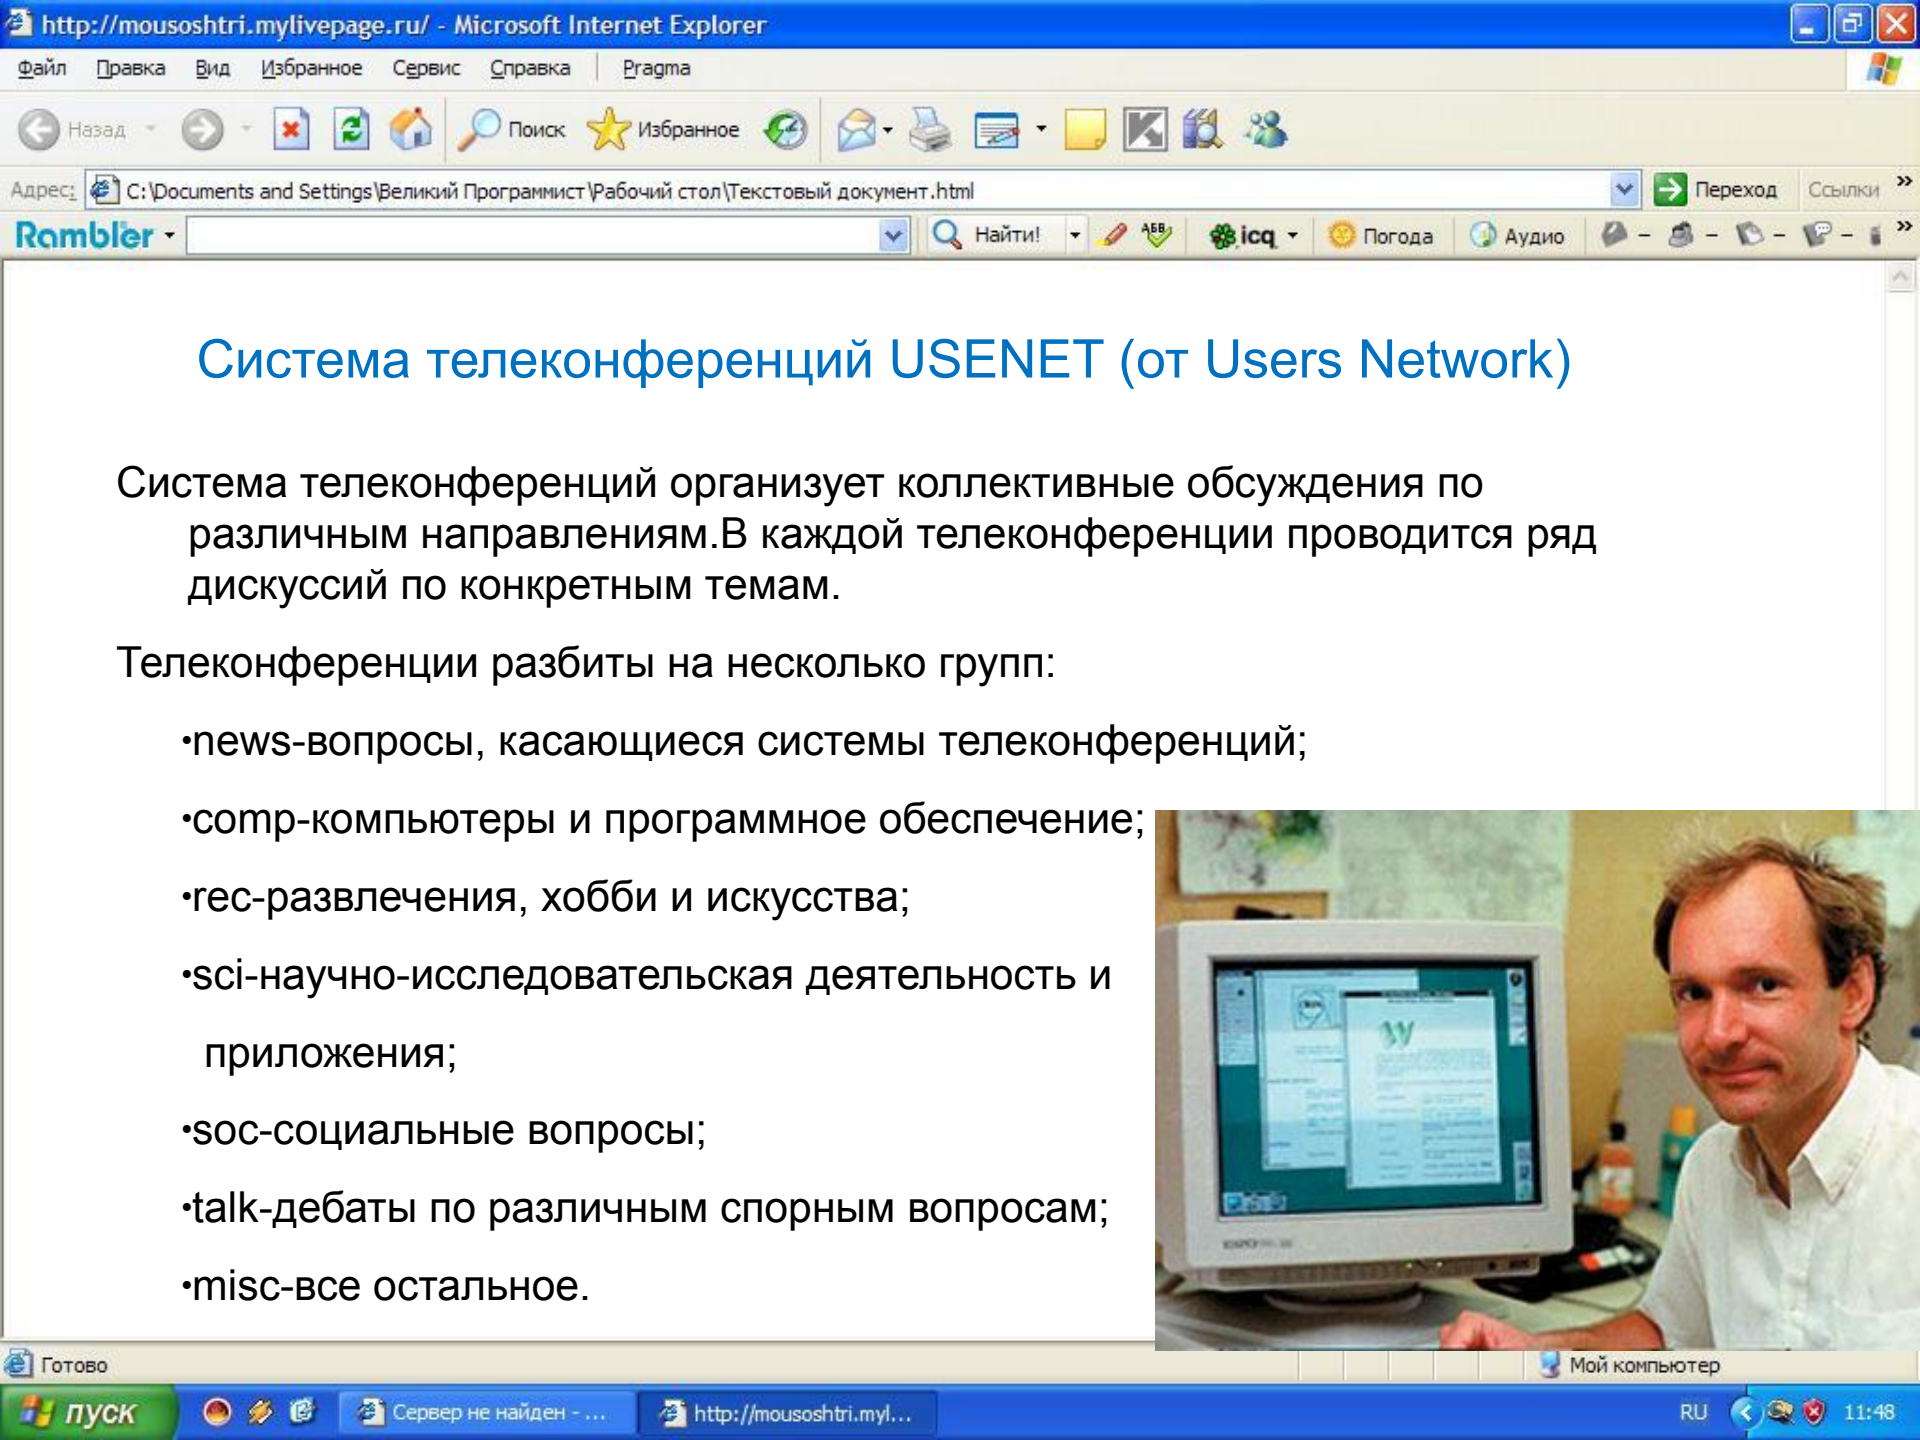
http://mousoshtri.mylivepage.ru/ - Microsoft Internet Explorer

Файл Правка Вид Избранное Сервис Справка Pragma

Назад Поиск Избранное

Адрес: C:\Documents and Settings\Великий Программист\Рабочий стол\Текстовый документ.html Переход Ссылки

Rambler Найти! icq Погода Аудио

Система телеконференций USENET (от Users Network)

Система телеконференций организует коллективные обсуждения по различным направлениям.В каждой телеконференции проводится ряд дискуссий по конкретным темам.

Телеконференции разбиты на несколько групп:

•news-вопросы, касающиеся системы телеконференций;

•comp-компьютеры и программное обеспечение;

•rec-развлечения, хобби и искусства;

•sci-научно-исследовательская деятельность и приложения;

•soc-социальные вопросы;

•talk-дебаты по различным спорным вопросам;

•misc-все остальное.

Готово Мой компьютер

пуск Сервер не найден - ... http://mousoshtri.myl... RU 11:48